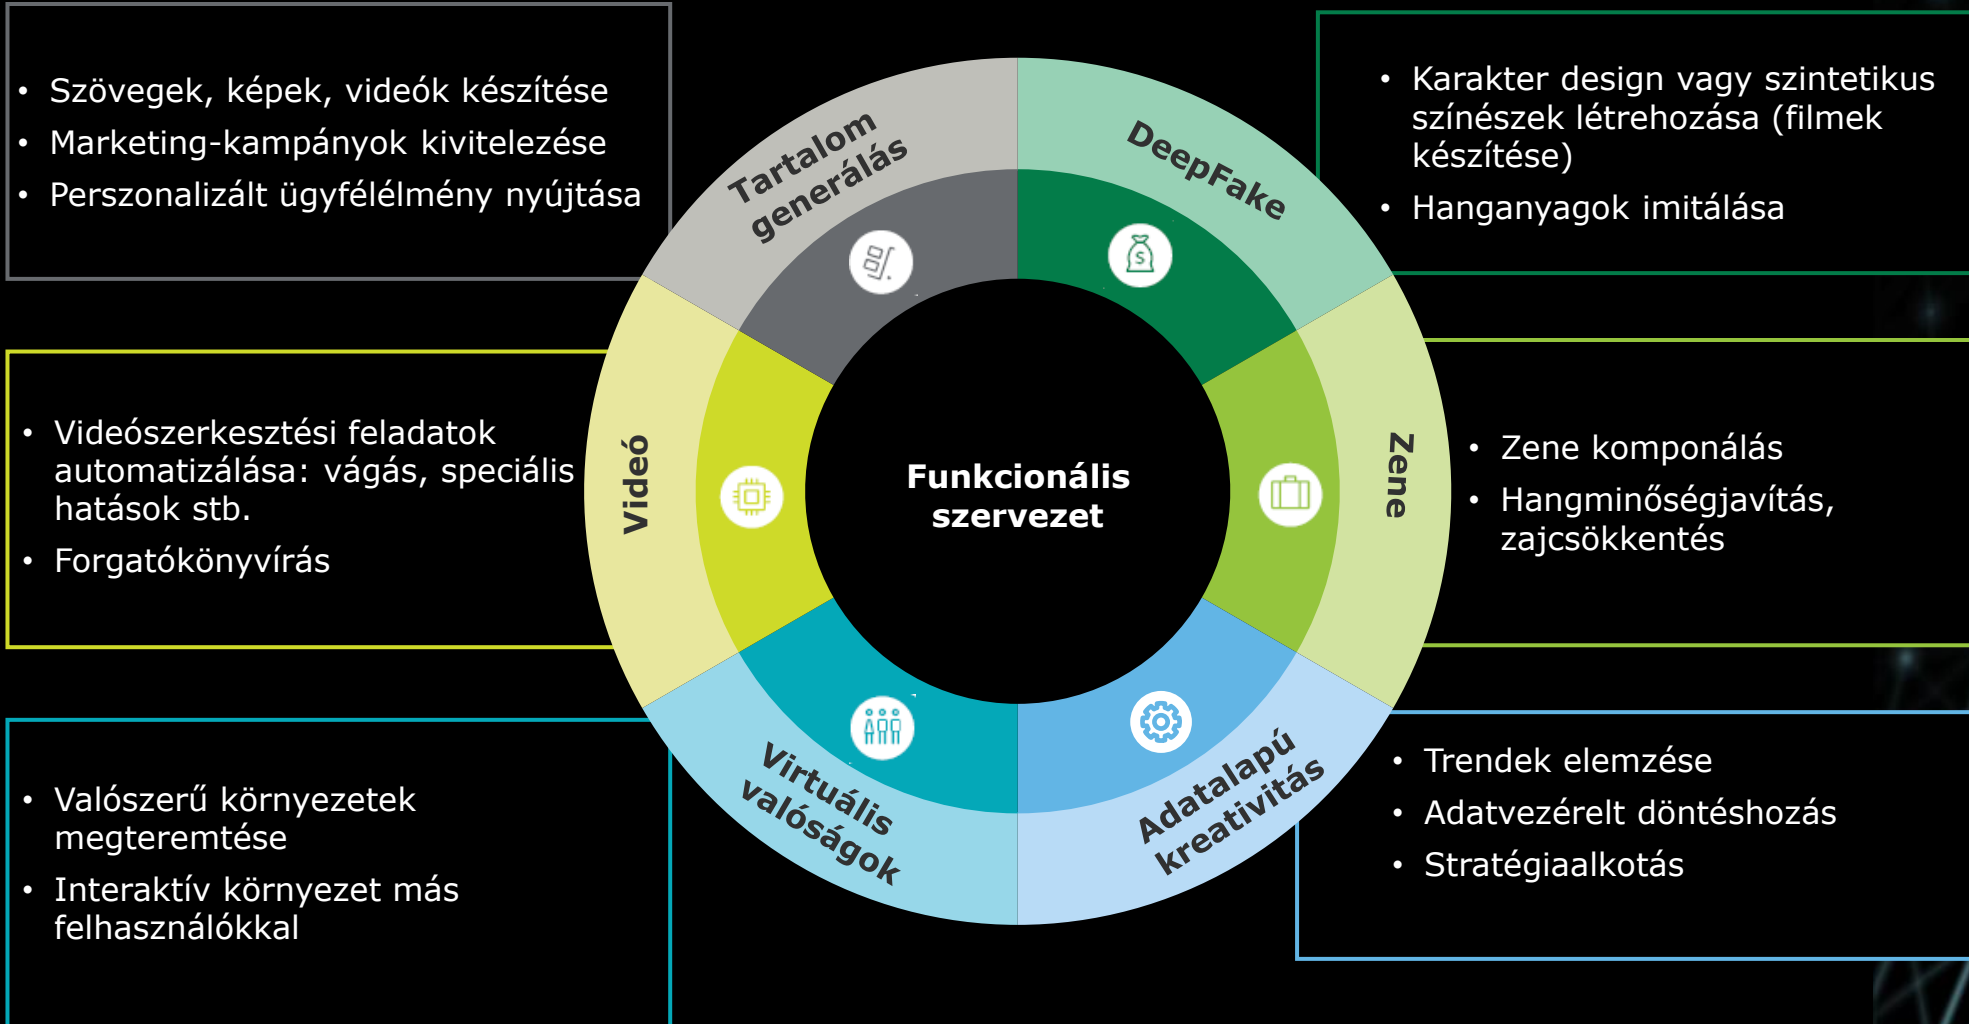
• Szövegek, képek, videók készítése
• Marketing-kampányok kivitelezése
• Perszonalizált ügyfélélmény nyújtása

Tartalom generálás

DeepFake

• Karakter design vagy szintetikus színészek létrehozása (filmek készítése)
• Hanganyagok imitálása

• Videószerkesztési feladatok automatizálása: vágás, speciális hatások stb.
• Forgatókönyvírás

Videó

Funkcionális szervezet

Zene

• Zene komponálás
• Hangminőségjavítás, zajcsökkentés

Virtuális valóságok

Adatalapú kreativitás

• Valószerű környezetek megteremtése
• Interaktív környezet más felhasználókkal

• Trendek elemzése
• Adatvezérelt döntéshozás
• Stratégiaalkotás